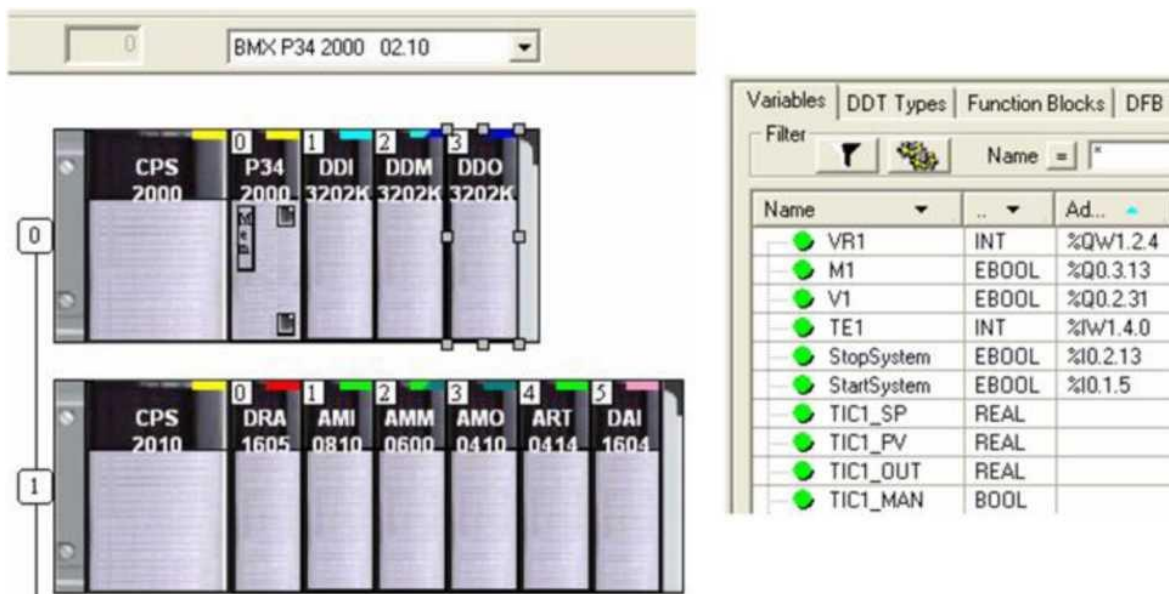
0 BMX P34 2000 02.10

0

CPS 2000

0 P34 2000

1 DDI 3202K

2 DDM 3202K

3 DDO 3202K

1

CPS 2010

0 DRA 1605

1 AMI 0810

2 AMM 0600

3 AMO 0410

4 ART 0414

5 DAI 1604

Variables | DDT Types | Function Blocks | DFB

Filter

Name = *

| Name | .. | Ad... |
|---|---|---|
| VR1 | INT | %QW1.2.4 |
| M1 | EBOOL | %Q0.3.13 |
| V1 | EBOOL | %Q0.2.31 |
| TE1 | INT | %IW1.4.0 |
| StopSystem | EBOOL | %I0.2.13 |
| StartSystem | EBOOL | %I0.1.5 |
| TIC1_SP | REAL | |
| TIC1_PV | REAL | |
| TIC1_OUT | REAL | |
| TIC1_MAN | BOOL | |